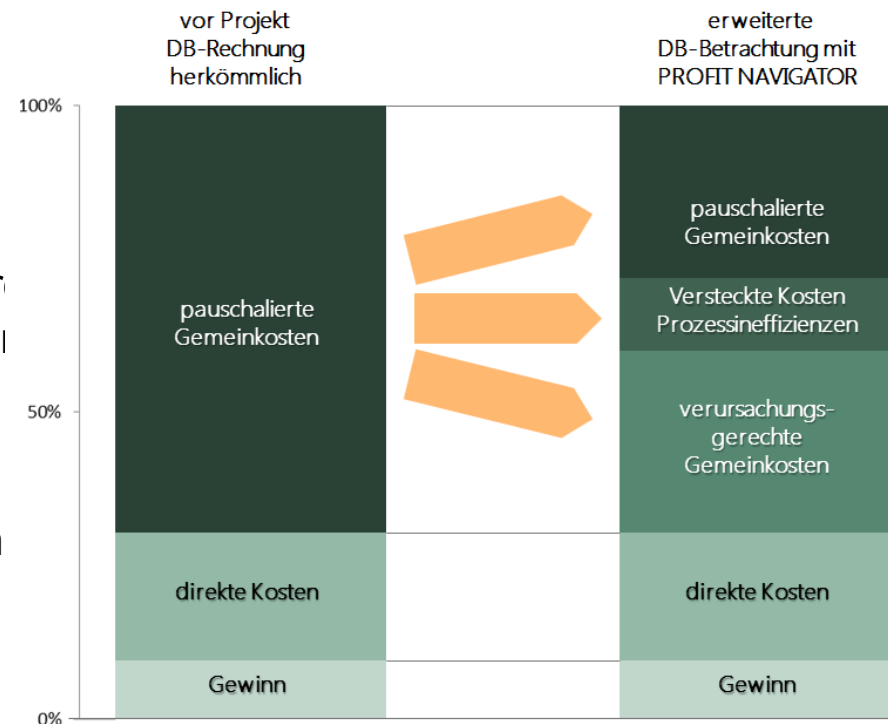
vor Projekt
DB-Rechnung
herkömmlich

erweiterte
DB-Betrachtung mit
PROFIT NAVIGATOR

100%

50%

0%

pauschalierte
Gemeinkosten

direkte Kosten

Gewinn

pauschalierte
Gemeinkosten

Versteckte Kosten
Prozessineffizienzen

verursachungs-
gerechte
Gemeinkosten

direkte Kosten

Gewinn